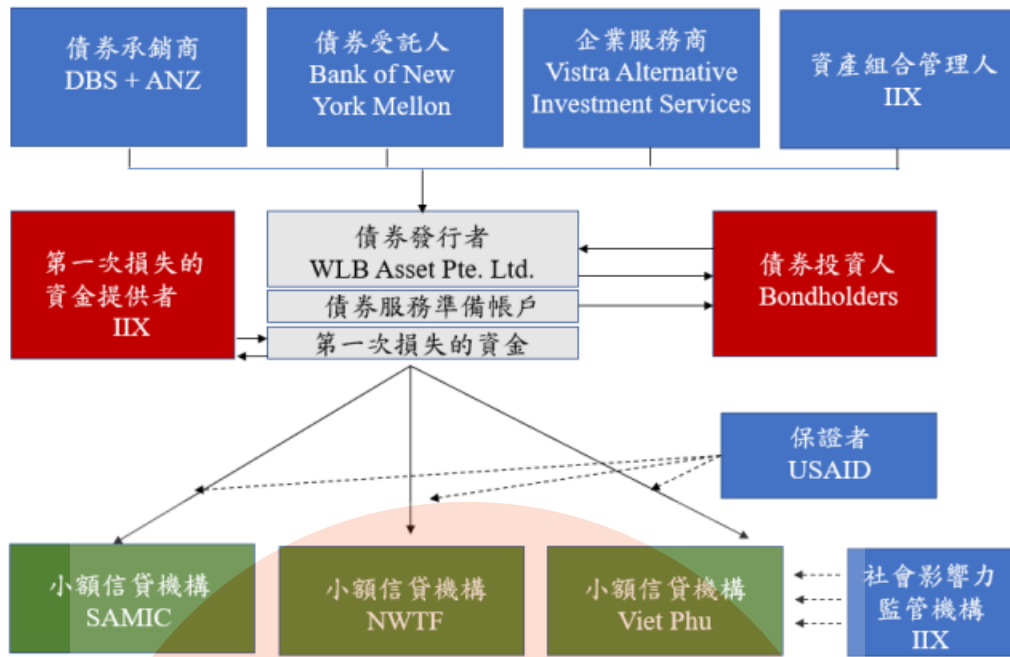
債券承銷商
DBS + ANZ

債券受託人
Bank of New York Mellon

企業服務商
Vistra Alternative Investment Services

資產組合管理人
IIX

第一次損失的資金提供者
IIX

債券發行者
WLB Asset Pte. Ltd.

債券服務準備帳戶

第一次損失的資金

債券投資人
Bondholders

保證者
USAID

小額信貸機構
SAMIC

小額信貸機構
NWTF

小額信貸機構
Viet Phu

社會影響力監管機構
IIX